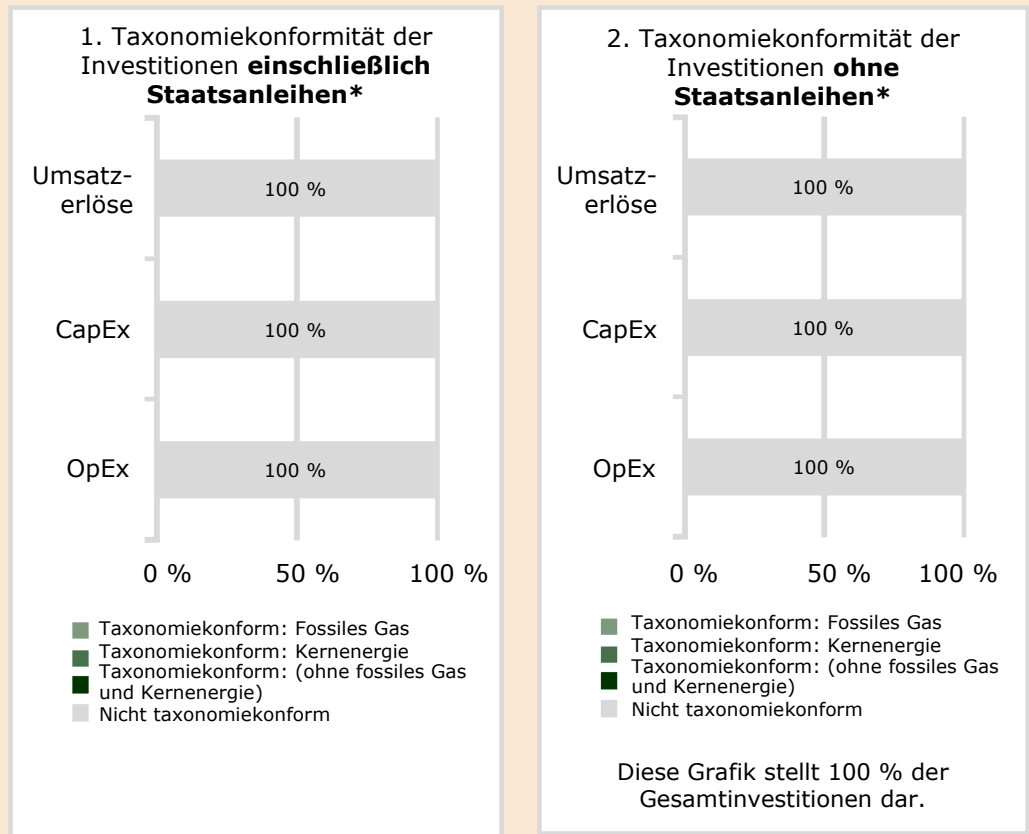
1. Taxonomiekonformität der Investitionen **einschließlich Staatsanleihen\***

Umsatz-erlöse 100 %

CapEx 100 %

OpEx 100 %

0 % 50 % 100 %

Taxonomiekonform: Fossiles Gas
Taxonomiekonform: Kernenergie
Taxonomiekonform: (ohne fossiles Gas und Kernenergie)
Nicht taxonomiekonform

2. Taxonomiekonformität der Investitionen **ohne Staatsanleihen\***

Umsatz-erlöse 100 %

CapEx 100 %

OpEx 100 %

0 % 50 % 100 %

Taxonomiekonform: Fossiles Gas
Taxonomiekonform: Kernenergie
Taxonomiekonform: (ohne fossiles Gas und Kernenergie)
Nicht taxonomiekonform

Diese Grafik stellt 100 % der Gesamtinvestitionen dar.